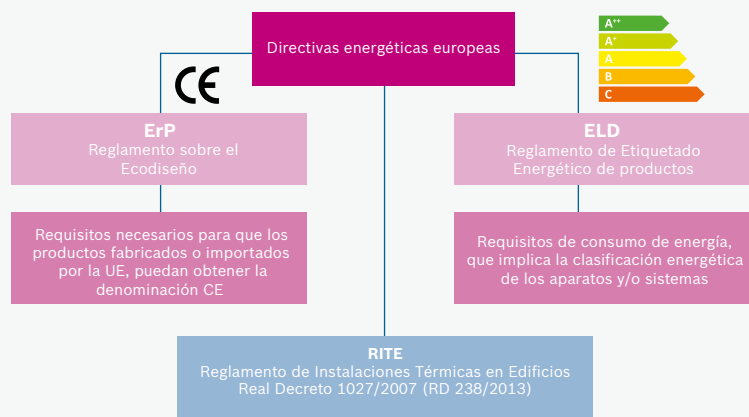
Directivas energéticas europeas

CE

$A^{++}$
$A^{+}$
A
B
C

ErP
Reglamento sobre el Ecodiseño

Requisitos necesarios para que los productos fabricados o importados por la UE, puedan obtener la denominación CE

ELD
Reglamento de Etiquetado Energético de productos

Requisitos de consumo de energía, que implica la clasificación energética de los aparatos y/o sistemas

RITE
Reglamento de Instalaciones Térmicas en Edificios
Real Decreto 1027/2007 (RD 238/2013)